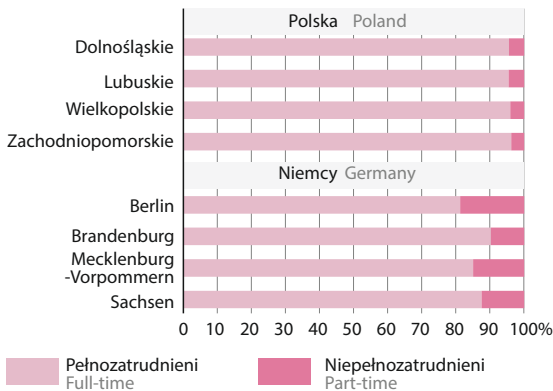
Polska Poland

Dolnośląskie

Lubuskie

Wielkopolskie

Zachodniopomorskie

Niemcy Germany

Berlin

Brandenburg

Mecklenburg -Vorpommern

Sachsen

0 10 20 30 40 50 60 70 80 90 100%

Pełnozatrudnieni Full-time

Niepełnozatrudnieni Part-time